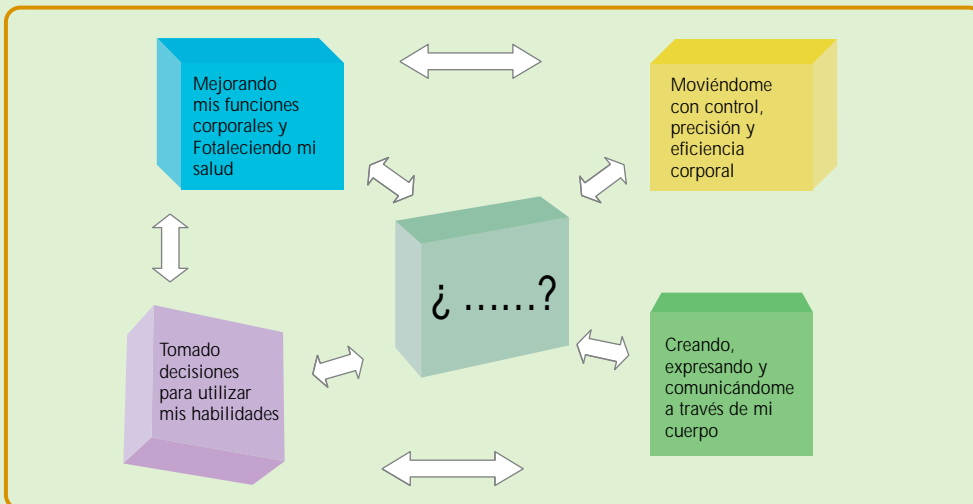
Mejorando mis funciones corporales y Fotaleciendo mi salud

Moviéndome con control, precisión y eficiencia corporal

¿ ......?

Tomado decisiones para utilizar mis habilidades

Creando, expresando y comunicándome a través de mi cuerpo